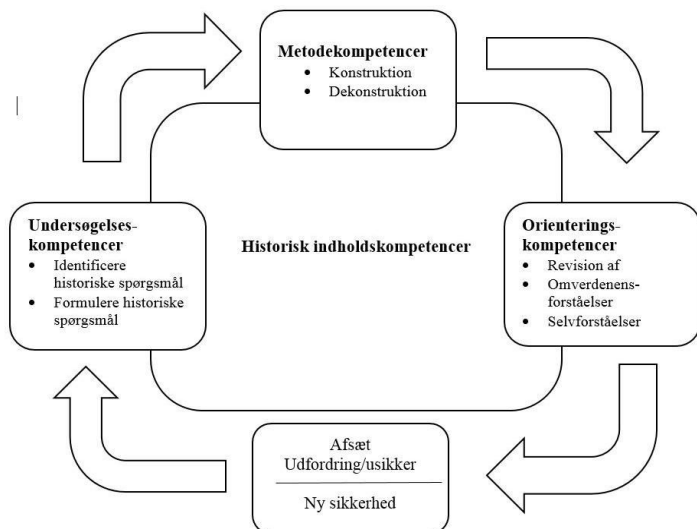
Metodekompetencer
- Konstruktion
- Dekonstruktion

Undersøgelses-kompetencer
- Identificere historiske spørgsmål
- Formulere historiske spørgsmål

Historisk indholdskompetencer

Orienterings-kompetencer
- Revision af
- Omverdenens-forståelser
- Selvforståelser

Afsæt
Udfordring/usikker

Ny sikkerhed